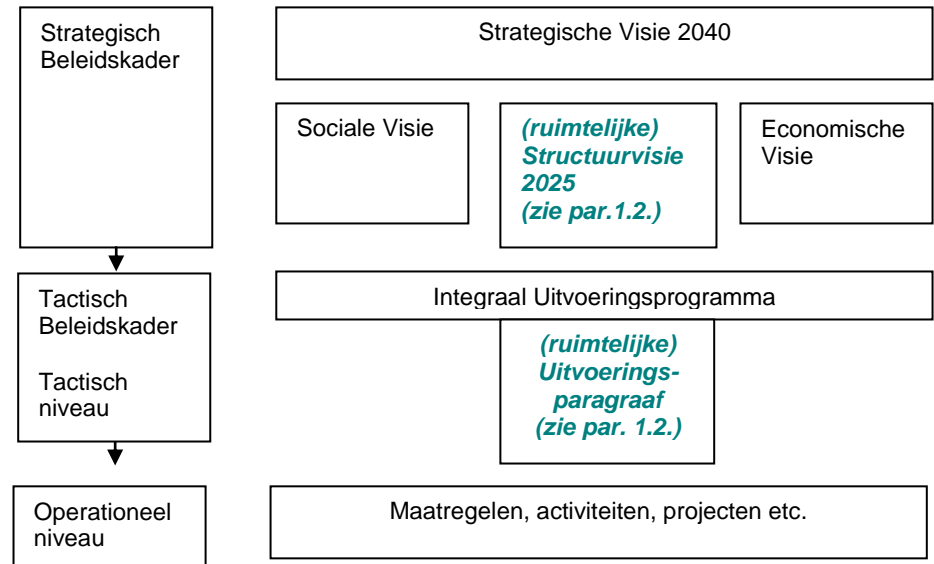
Strategisch Beleidskader

Strategische Visie 2040

Sociale Visie

(ruimtelijke) Structuurvisie 2025 (zie par.1.2.)

Economische Visie

Tactisch Beleidskader

Tactisch niveau

Integraal Uitvoeringsprogramma

(ruimtelijke) Uitvoeringsparagraaf (zie par. 1.2.)

Operationeel niveau

Maatregelen, activiteiten, projecten etc.